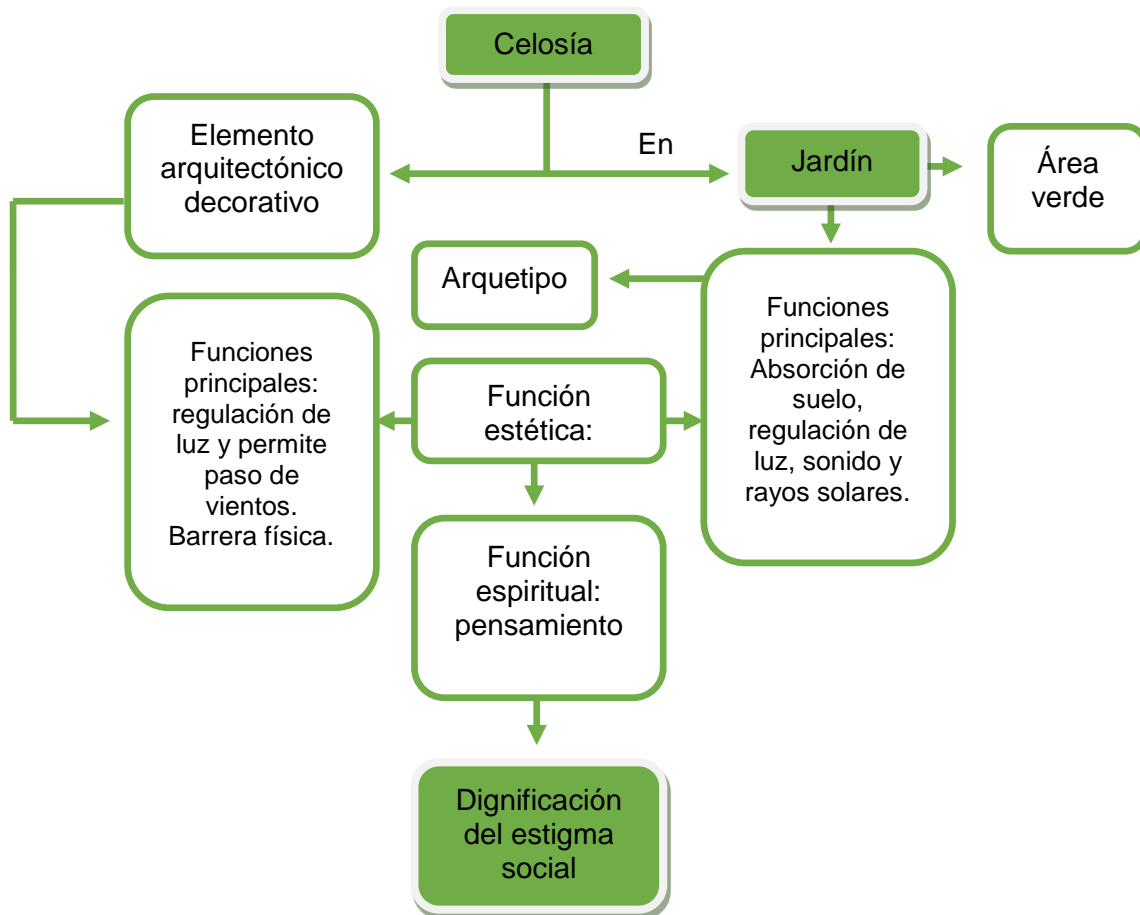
Celosía

Elemento arquitectónico decorativo

En

Jardín

Área verde

Arquetipo

Funciones principales: Absorción de suelo, regulación de luz, sonido y rayos solares.

Funciones principales: regulación de luz y permite paso de vientos. Barrera física.

Función estética:

Función espiritual: pensamiento

Dignificación del estigma social